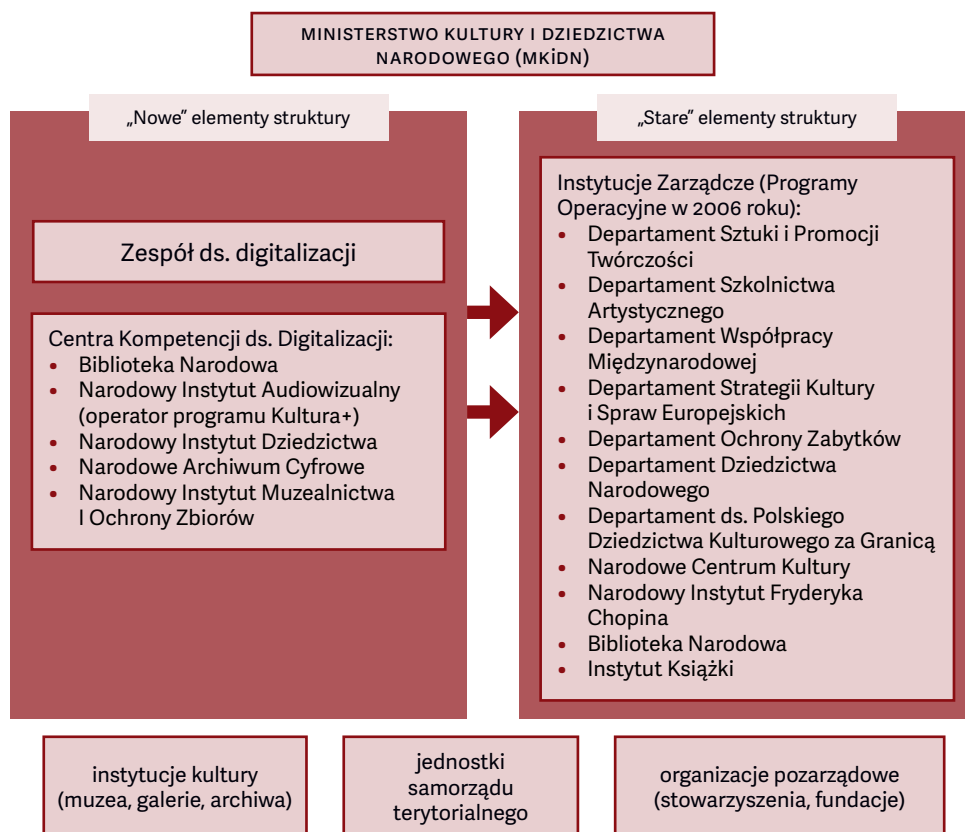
MINISTERSTWO KULTURY I DZIEDZICTWA NARODOWEGO (MKiDN)

„Nowe" elementy struktury

Zespół ds. digitalizacji

Centra Kompetencji ds. Digitalizacji:
- Biblioteka Narodowa
- Narodowy Instytut Audiowizualny (operator programu Kultura+)
- Narodowy Instytut Dziedzictwa
- Narodowe Archiwum Cyfrowe
- Narodowy Instytut Muzealnictwa I Ochrony Zbiorów

„Stare" elementy struktury

Instytucje Zarządcze (Programy Operacyjne w 2006 roku):
- Departament Sztuki i Promocji Twórczości
- Departament Szkolnictwa Artystycznego
- Departament Współpracy Międzynarodowej
- Departament Strategii Kultury i Spraw Europejskich
- Departament Ochrony Zabytków
- Departament Dziedzictwa Narodowego
- Departament ds. Polskiego Dziedzictwa Kulturowego za Granicą
- Narodowe Centrum Kultury
- Narodowy Instytut Fryderyka Chopina
- Biblioteka Narodowa
- Instytut Książki

instytucje kultury (muzea, galerie, archiwa)

jednostki samorządu terytorialnego

organizacje pozarządowe (stowarzyszenia, fundacje)